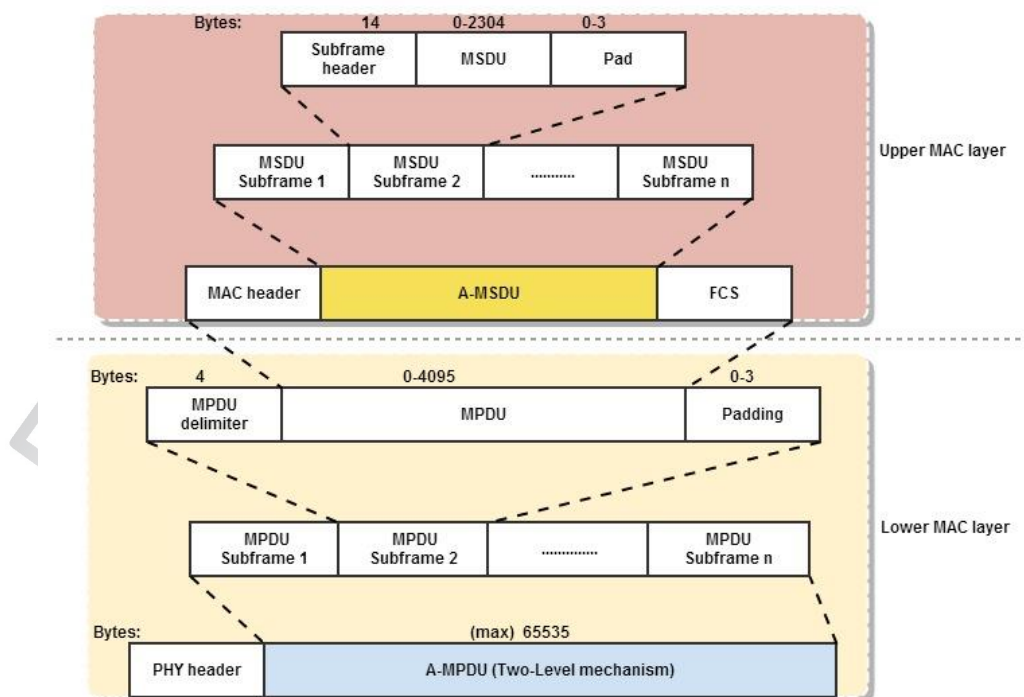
Bytes: 14 0-2304 0-3

| Subframe header | MSDU | Pad |
|---|---|---|

| MSDU Subframe 1 | MSDU Subframe 2 | .......... | MSDU Subframe n |
|---|---|---|---|

Upper MAC layer

| MAC header | A-MSDU | FCS |
|---|---|---|

Bytes: 4 0-4095 0-3

| MPDU delimiter | MPDU | Padding |
|---|---|---|

| MPDU Subframe 1 | MPDU Subframe 2 | .............. | MPDU Subframe n |
|---|---|---|---|

Lower MAC layer

Bytes: (max) 65535

| PHY header | A-MPDU (Two-Level mechanism) |
|---|---|